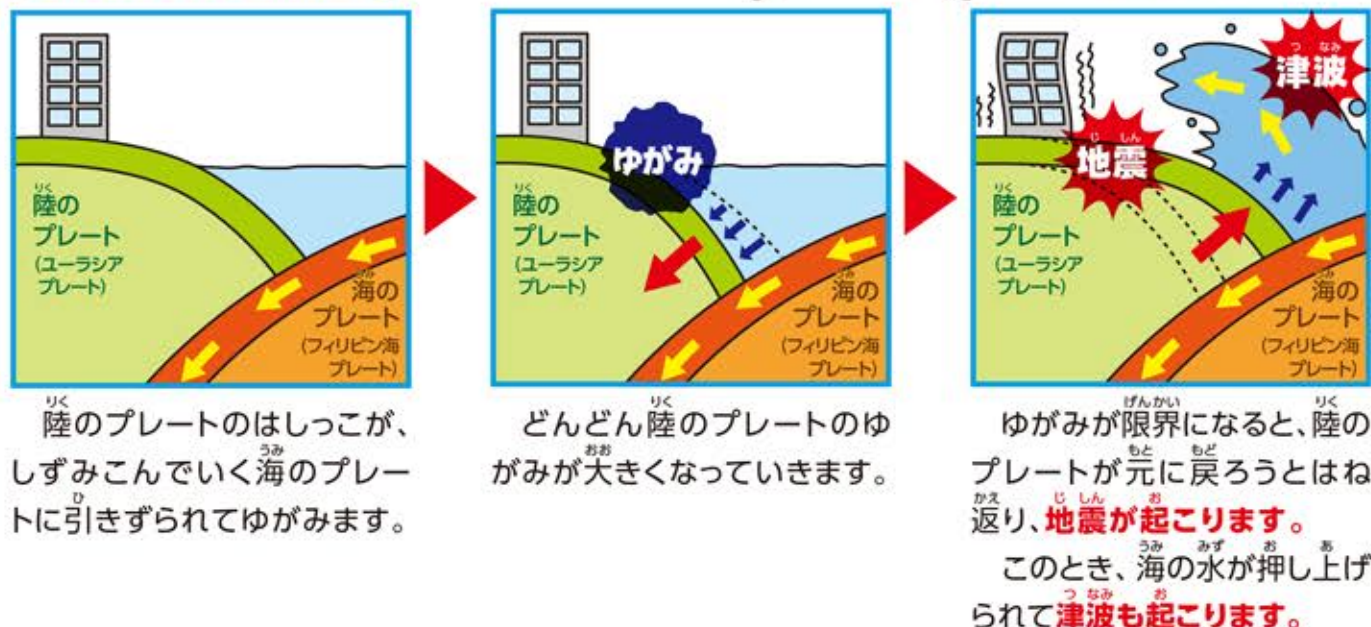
りく
陸の
プレート
(ユーラシア
プレート)

うみ
海の
プレート
(フィリピン海
プレート)

りく
陸のプレートのはしっこが、しずみこんでいく海のプレートに引きずられてゆがみます。

ゆがみ

りく
陸の
プレート
(ユーラシア
プレート)

うみ
海の
プレート
(フィリピン海
プレート)

どんどん陸のプレートのゆがみが大きくなっていきます。

つなみ
津波

じしん
地震

りく
陸の
プレート
(ユーラシア
プレート)

うみ
海の
プレート
(フィリピン海
プレート)

ゆがみが限界になると、陸のプレートが元に戻ろうとはね返り、地震が起こります。

このとき、海の水が押し上げられて津波も起こります。